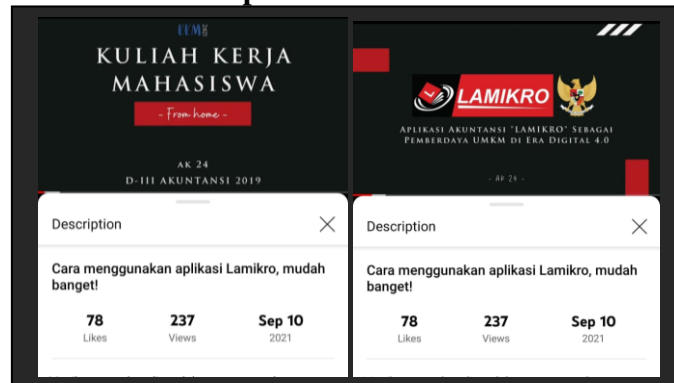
UDM

KULIAH KERJA MAHASISWA

- From home -

AK 24

D-III AKUNTANSI 2019

Description

Cara menggunakan aplikasi Lamikro, mudah banget!

| 78 | 237 | Sep 10 |
|---|---|---|
| Likes | Views | 2021 |

LAMIKRO

Aplikasi Akuntansi 'LAMIKRO' Sebagai Pemberdaya UMKM di Era Digital 4.0

- AK 24 -

Description

Cara menggunakan aplikasi Lamikro, mudah banget!

| 78 | 237 | Sep 10 |
|---|---|---|
| Likes | Views | 2021 |